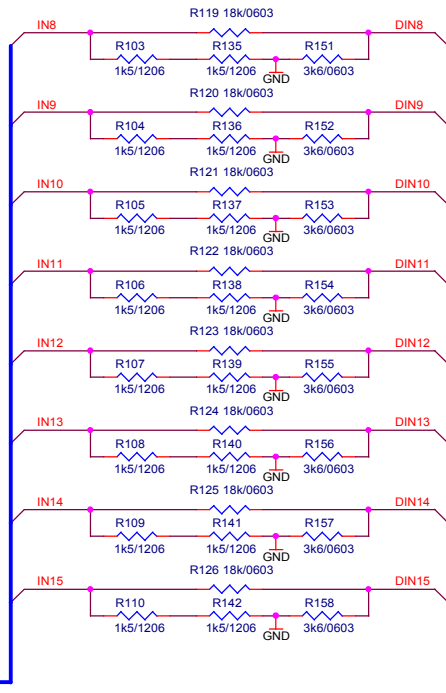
IN8
R119 18k/0603
DIN8
R103
1k5/1206
R135
1k5/1206
GND
R151
3k6/0603

IN9
R120 18k/0603
DIN9
R104
1k5/1206
R136
1k5/1206
GND
R152
3k6/0603

IN10
R121 18k/0603
DIN10
R105
1k5/1206
R137
1k5/1206
GND
R153
3k6/0603

IN11
R122 18k/0603
DIN11
R106
1k5/1206
R138
1k5/1206
GND
R154
3k6/0603

IN12
R123 18k/0603
DIN12
R107
1k5/1206
R139
1k5/1206
GND
R155
3k6/0603

IN13
R124 18k/0603
DIN13
R108
1k5/1206
R140
1k5/1206
GND
R156
3k6/0603

IN14
R125 18k/0603
DIN14
R109
1k5/1206
R141
1k5/1206
GND
R157
3k6/0603

IN15
R126 18k/0603
DIN15
R110
1k5/1206
R142
1k5/1206
GND
R158
3k6/0603